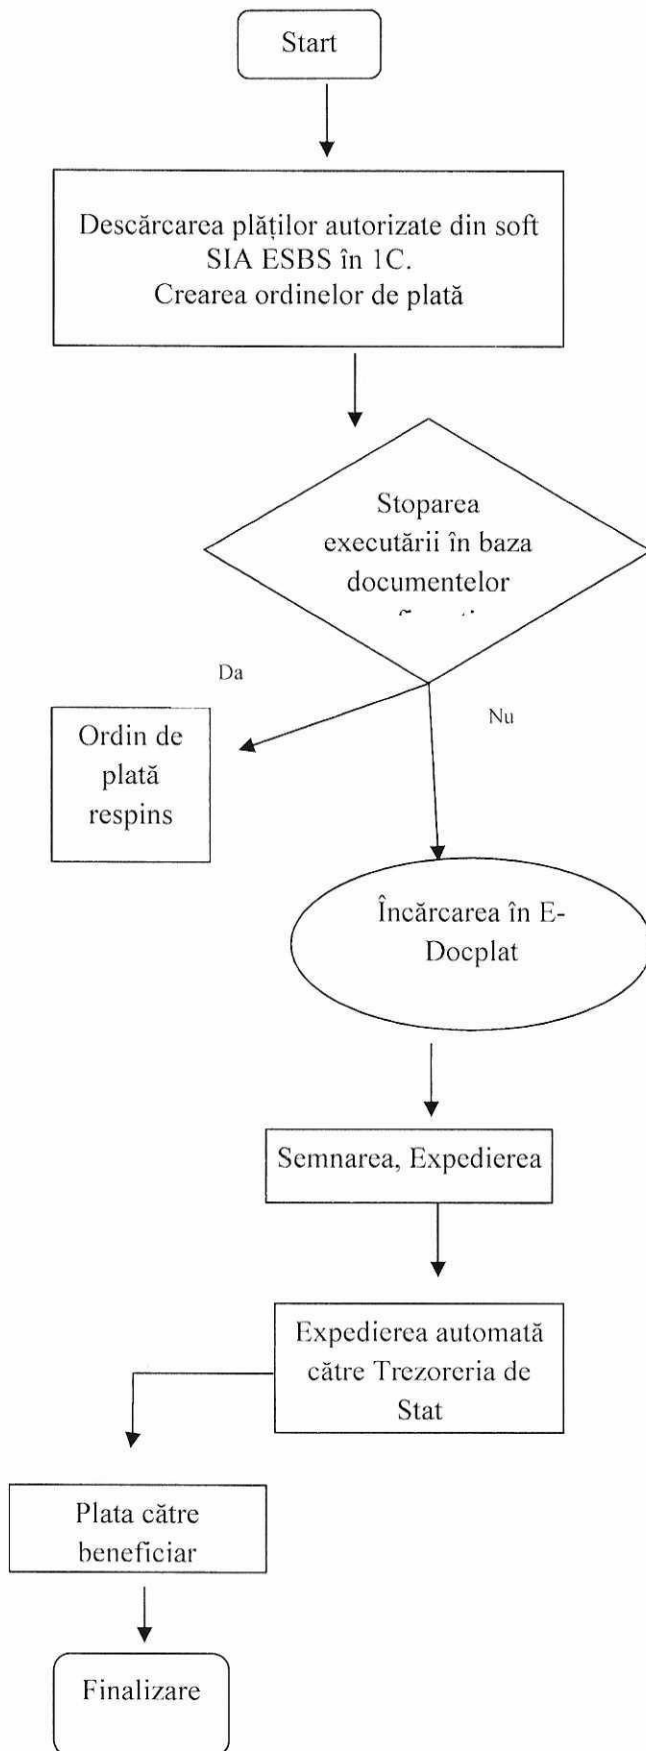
Start

Descărcarea plăților autorizate din soft SIA ESBS în 1C.
Crearea ordinelor de plată

Stoparea executării în baza documentelor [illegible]

Da

Nu

Ordin de plată respins

Încărcarea în E-Docplat

Semnarea, Expedierea

Expedierea automată către Trezoreria de Stat

Plata către beneficiar

Finalizare